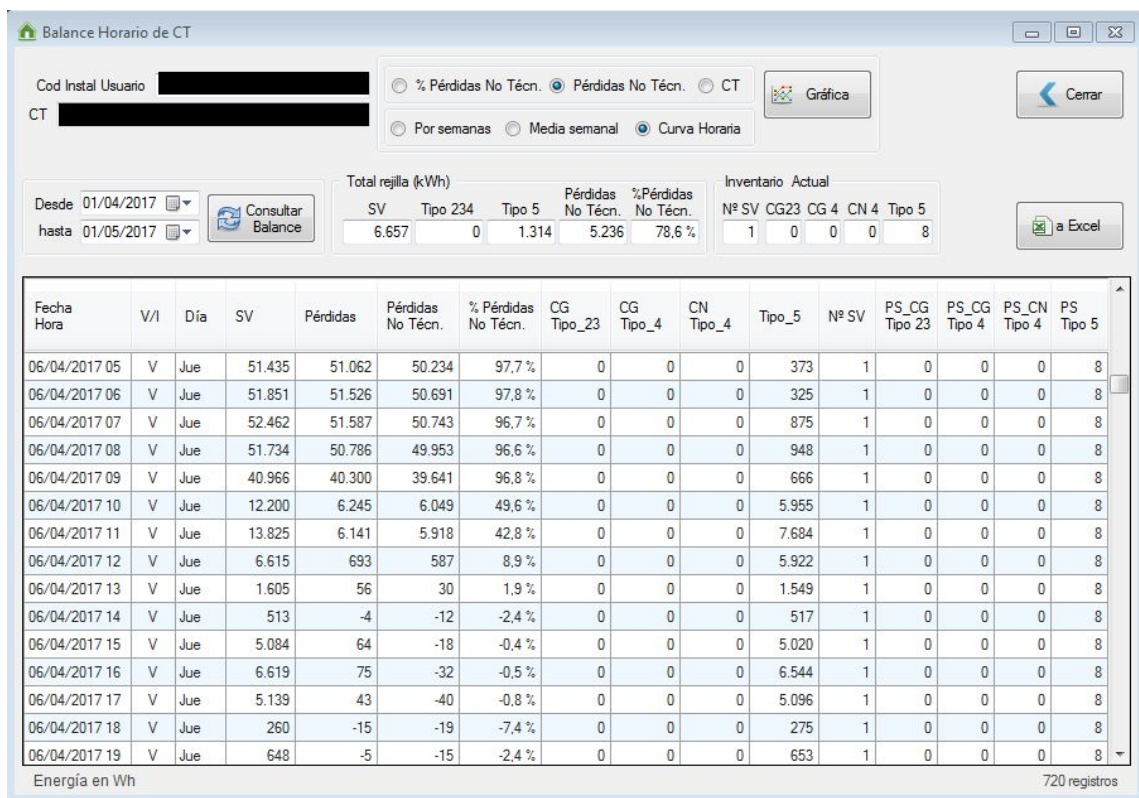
Balance Horario de CT

Cod Instal Usuario
CT

% Pérdidas No Técn. Pérdidas No Técn. CT
Gráfica
Por semanas Media semanal Curva Horaria

Cerrar

Desde 01/04/2017
hasta 01/05/2017
Consultar Balance

Total rejilla (kWh)

| SV | Tipo 234 | Tipo 5 | Pérdidas No Técn. | %Pérdidas No Técn. |
|---|---|---|---|---|
| 6.657 | 0 | 1.314 | 5.236 | 78,6 % |

Inventario Actual

| Nº SV | CG23 | CG 4 | CN 4 | Tipo 5 |
|---|---|---|---|---|
| 1 | 0 | 0 | 0 | 8 |

a Excel

| Fecha Hora | V/I | Día | SV | Pérdidas | Pérdidas No Técn. | % Pérdidas No Técn. | CG Tipo_23 | CG Tipo_4 | CN Tipo_4 | Tipo_5 | Nº SV | PS_CG Tipo 23 | PS_CG Tipo 4 | PS_CN Tipo 4 | PS Tipo 5 |
|---|---|---|---|---|---|---|---|---|---|---|---|---|---|---|---|
| 06/04/2017 05 | V | Jue | 51.435 | 51.062 | 50.234 | 97,7 % | 0 | 0 | 0 | 373 | 1 | 0 | 0 | 0 | 8 |
| 06/04/2017 06 | V | Jue | 51.851 | 51.526 | 50.691 | 97,8 % | 0 | 0 | 0 | 325 | 1 | 0 | 0 | 0 | 8 |
| 06/04/2017 07 | V | Jue | 52.462 | 51.587 | 50.743 | 96,7 % | 0 | 0 | 0 | 875 | 1 | 0 | 0 | 0 | 8 |
| 06/04/2017 08 | V | Jue | 51.734 | 50.786 | 49.953 | 96,6 % | 0 | 0 | 0 | 948 | 1 | 0 | 0 | 0 | 8 |
| 06/04/2017 09 | V | Jue | 40.966 | 40.300 | 39.641 | 96,8 % | 0 | 0 | 0 | 666 | 1 | 0 | 0 | 0 | 8 |
| 06/04/2017 10 | V | Jue | 12.200 | 6.245 | 6.049 | 49,6 % | 0 | 0 | 0 | 5.955 | 1 | 0 | 0 | 0 | 8 |
| 06/04/2017 11 | V | Jue | 13.825 | 6.141 | 5.918 | 42,8 % | 0 | 0 | 0 | 7.684 | 1 | 0 | 0 | 0 | 8 |
| 06/04/2017 12 | V | Jue | 6.615 | 693 | 587 | 8,9 % | 0 | 0 | 0 | 5.922 | 1 | 0 | 0 | 0 | 8 |
| 06/04/2017 13 | V | Jue | 1.605 | 56 | 30 | 1,9 % | 0 | 0 | 0 | 1.549 | 1 | 0 | 0 | 0 | 8 |
| 06/04/2017 14 | V | Jue | 513 | -4 | -12 | -2,4 % | 0 | 0 | 0 | 517 | 1 | 0 | 0 | 0 | 8 |
| 06/04/2017 15 | V | Jue | 5.084 | 64 | -18 | -0,4 % | 0 | 0 | 0 | 5.020 | 1 | 0 | 0 | 0 | 8 |
| 06/04/2017 16 | V | Jue | 6.619 | 75 | -32 | -0,5 % | 0 | 0 | 0 | 6.544 | 1 | 0 | 0 | 0 | 8 |
| 06/04/2017 17 | V | Jue | 5.139 | 43 | -40 | -0,8 % | 0 | 0 | 0 | 5.096 | 1 | 0 | 0 | 0 | 8 |
| 06/04/2017 18 | V | Jue | 260 | -15 | -19 | -7,4 % | 0 | 0 | 0 | 275 | 1 | 0 | 0 | 0 | 8 |
| 06/04/2017 19 | V | Jue | 648 | -5 | -15 | -2,4 % | 0 | 0 | 0 | 653 | 1 | 0 | 0 | 0 | 8 |

Energía en Wh
720 registros